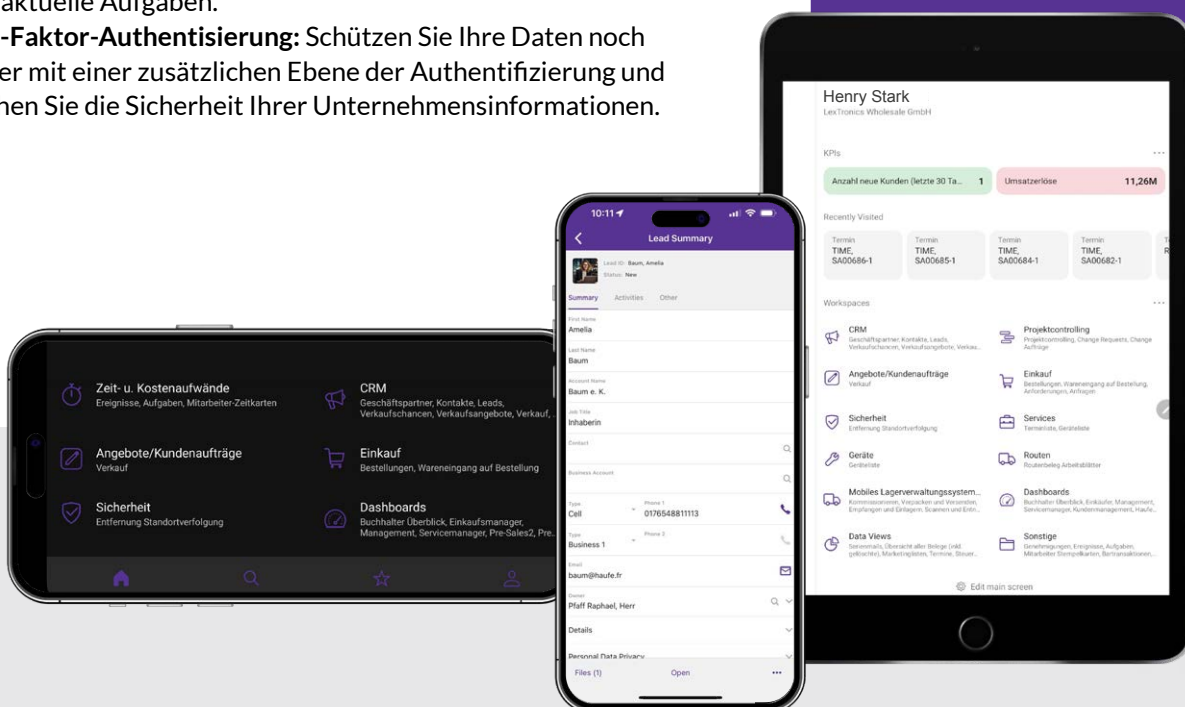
aktuelle Aufgaben.

-Faktor-Authentisierung: Schützen Sie Ihre Daten noch er mit einer zusätzlichen Ebene der Authentifizierung und hen Sie die Sicherheit Ihrer Unternehmensinformationen.

Zeit- u. Kostenaufwände
Ereignisse, Aufgaben, Mitarbeiter-Zeitkarten

CRM
Geschäftspartner, Kontakte, Leads, Verkaufschancen, Verkaufsangebote, Verkauf, ...

Angebote/Kundenaufträge
Verkauf

Einkauf
Bestellungen, Wareneingang auf Bestellung

Sicherheit
Entfernung Standortverfolgung

Dashboards
Buchhalter Überblick, Einkaufsmanager, Management, Servicemanager, Pre-Sales2, Pre...

10:11
Lead Summary
Lead ID: Baum, Amelia
Status: New
Summary Activities Other
First Name
Amelia
Last Name
Baum
Account Name
Baum e. K.
Job Title
Inhaberin
Contact
Business Account
Type
Cell
Phone 1
0176548811113
Type
Business 1
Phone 2
Email
baum@haufe.fr
Owner
Pfaff Raphael, Herr
Details
Personal Data Privacy
Files (1) Open ...

Henry Stark
LexTronics Wholesale GmbH
KPIs
Anzahl neue Kunden (letzte 30 Ta... 1
Umsatzerlöse 11,26M
Recently Visited
Termin TIME, SA00686-1
Termin TIME, SA00685-1
Termin TIME, SA00684-1
Termin TIME, SA00682-1
Workspaces
CRM
Geschäftspartner, Kontakte, Leads, Verkaufschancen, Verkaufsangebote, Verkau...
Projektcontrolling
Projektcontrolling, Change Requests, Change Aufträge
Angebote/Kundenaufträge
Verkauf
Einkauf
Bestellungen, Wareneingang auf Bestellung, Anforderungen, Anfragen
Sicherheit
Entfernung Standortverfolgung
Services
Terminliste, Geräteliste
Geräte
Geräteliste
Routen
Routenbeleg Arbeitsblätter
Mobiles Lagerverwaltungssystem...
Kommissionieren, Verpacken und Versenden, Empfangen und Einlagern, Scannen und Entn...
Dashboards
Buchhalter Überblick, Einkäufer, Management, Servicemanager, Kundenmanagement, Haufe...
Data Views
Serienmails, Übersicht aller Belege (inkl. gebuchte), Marketinglisten, Termine, Steuer...
Sonstige
Genehmigungen, Ereignisse, Aufgaben, Mitarbeiter Stempelkarten, Bankransaktionen...
Edit main screen